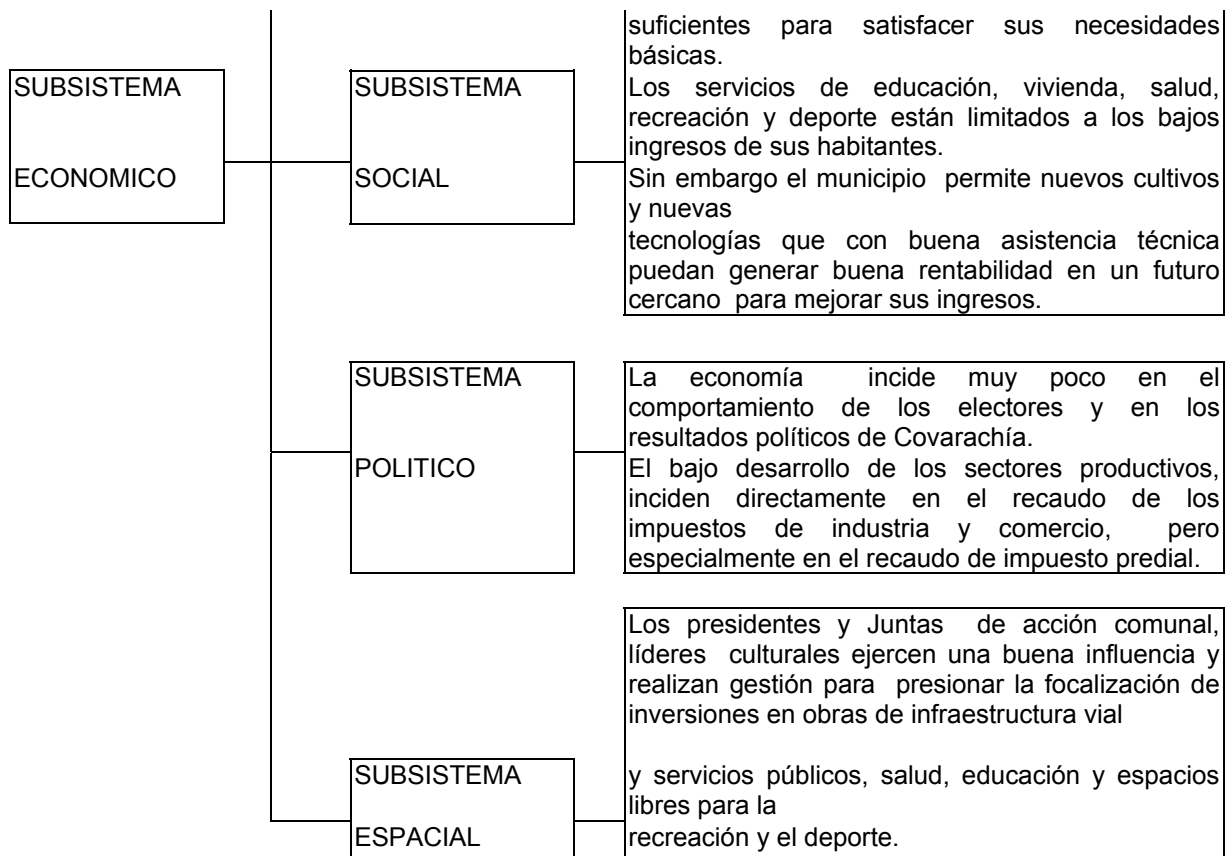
SUBSISTEMA

ECONOMICO

SUBSISTEMA

SOCIAL

suficientes para satisfacer sus necesidades básicas.
Los servicios de educación, vivienda, salud, recreación y deporte están limitados a los bajos ingresos de sus habitantes.
Sin embargo el municipio permite nuevos cultivos y nuevas
tecnologías que con buena asistencia técnica puedan generar buena rentabilidad en un futuro cercano para mejorar sus ingresos.

SUBSISTEMA

POLITICO

La economía incide muy poco en el comportamiento de los electores y en los resultados políticos de Covarachía.
El bajo desarrollo de los sectores productivos, inciden directamente en el recaudo de los impuestos de industria y comercio, pero especialmente en el recaudo de impuesto predial.

SUBSISTEMA

ESPACIAL

Los presidentes y Juntas de acción comunal, líderes culturales ejercen una buena influencia y realizan gestión para presionar la focalización de inversiones en obras de infraestructura vial

y servicios públicos, salud, educación y espacios libres para la
recreación y el deporte.